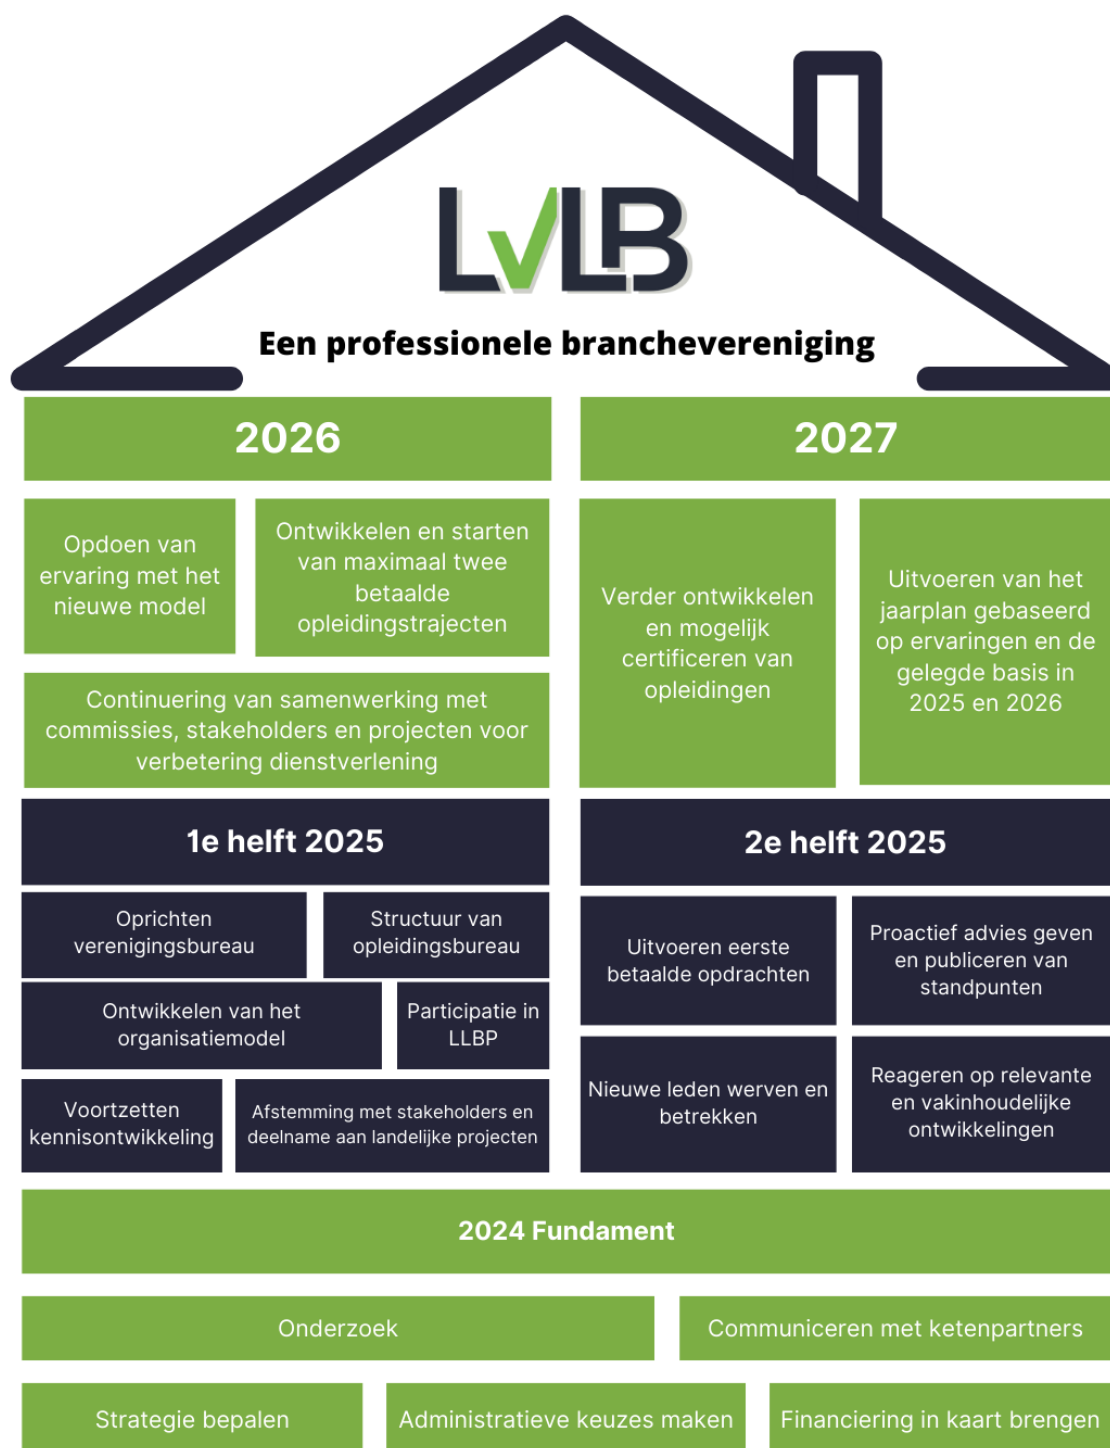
LvLB

Een professionele branchevereniging

2026

Opdoen van ervaring met het nieuwe model

Ontwikkelen en starten van maximaal twee betaalde opleidingstrajecten

Continuering van samenwerking met commissies, stakeholders en projecten voor verbetering dienstverlening

2027

Verder ontwikkelen en mogelijk certificeren van opleidingen

Uitvoeren van het jaarplan gebaseerd op ervaringen en de gelegde basis in 2025 en 2026

1e helft 2025

Oprichten verenigingsbureau

Structuur van opleidingsbureau

Ontwikkelen van het organisatiemodel

Participatie in LLBP

Voortzetten kennisontwikkeling

Afstemming met stakeholders en deelname aan landelijke projecten

2e helft 2025

Uitvoeren eerste betaalde opdrachten

Proactief advies geven en publiceren van standpunten

Nieuwe leden werven en betrekken

Reageren op relevante en vakinhoudelijke ontwikkelingen

2024 Fundament

Onderzoek

Communiceren met ketenpartners

Strategie bepalen

Administratieve keuzes maken

Financiering in kaart brengen